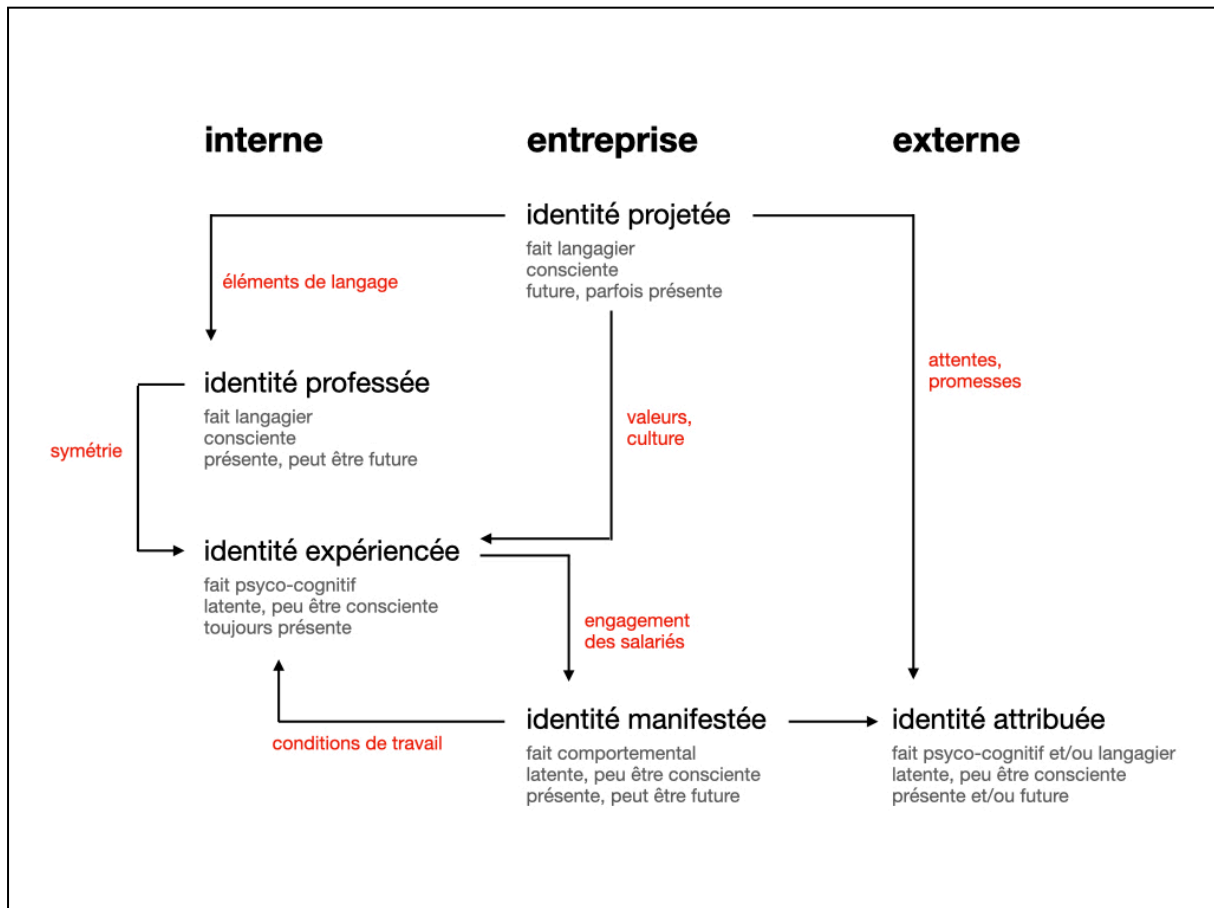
interne

entreprise

externe

identité projetée
fait langagier
consciente
future, parfois présente

éléments de langage

attentes, promesses

identité professée
fait langagier
consciente
présente, peut être future

symétrie

valeurs, culture

identité expériencée
fait psyco-cognitif
latente, peu être consciente
toujours présente

engagement des salariés

identité manifestée
fait comportemental
latente, peu être consciente
présente, peut être future

conditions de travail

identité attribuée
fait psyco-cognitif et/ou langagier
latente, peu être consciente
présente et/ou future